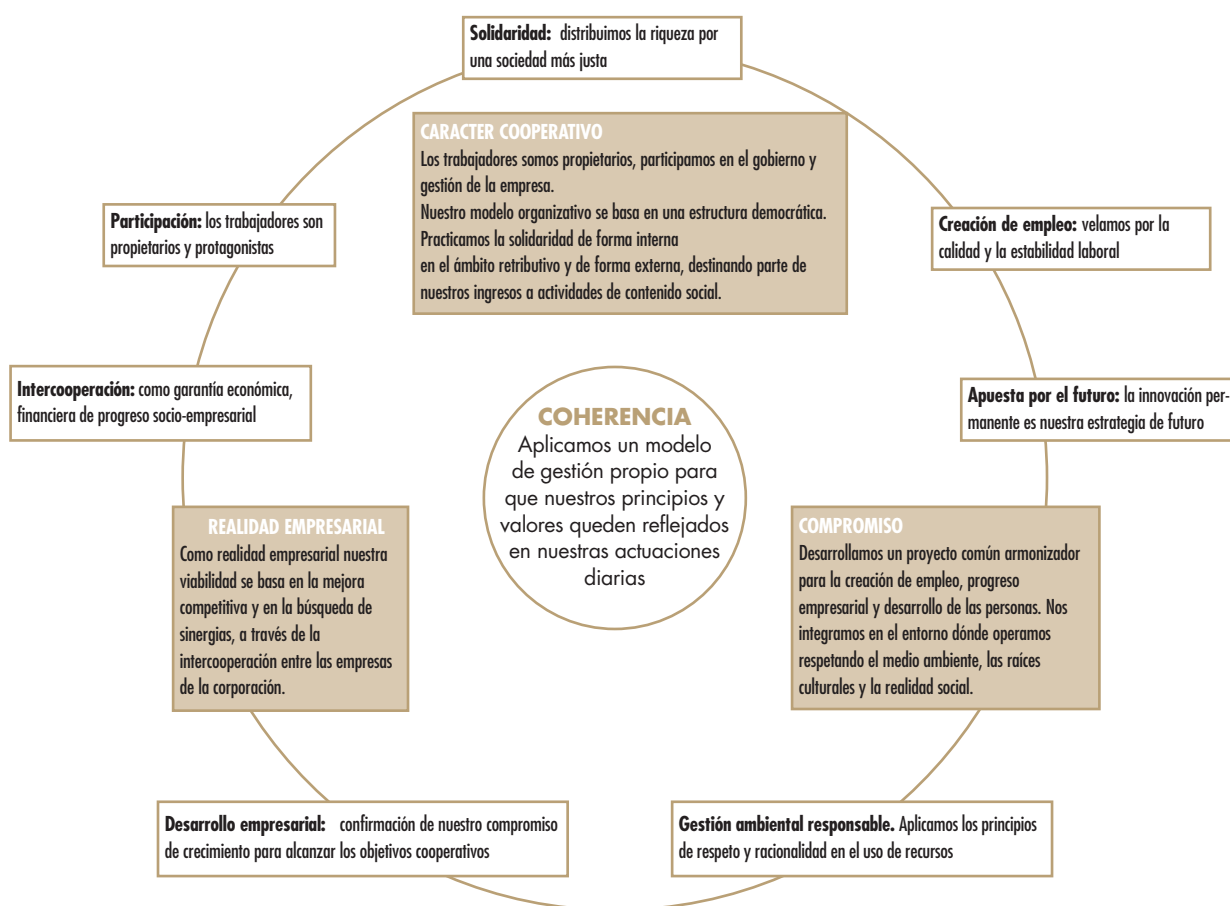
**Solidaridad:** distribuimos la riqueza por una sociedad más justa

CARACTER COOPERATIVO
Los trabajadores somos propietarios, participamos en el gobierno y gestión de la empresa.
Nuestro modelo organizativo se basa en una estructura democrática.
Practicamos la solidaridad de forma interna en el ámbito retributivo y de forma externa, destinando parte de nuestros ingresos a actividades de contenido social.

**Participación:** los trabajadores son propietarios y protagonistas

**Creación de empleo:** velamos por la calidad y la estabilidad laboral

**Intercooperación:** como garantía económica, financiera de progreso socio-empresarial

COHERENCIA
Aplicamos un modelo de gestión propio para que nuestros principios y valores queden reflejados en nuestras actuaciones diarias

**Apuesta por el futuro:** la innovación permanente es nuestra estrategia de futuro

REALIDAD EMPRESARIAL
Como realidad empresarial nuestra viabilidad se basa en la mejora competitiva y en la búsqueda de sinergias, a través de la intercooperación entre las empresas de la corporación.

COMPROMISO
Desarrollamos un proyecto común armonizador para la creación de empleo, progreso empresarial y desarrollo de las personas. Nos integramos en el entorno dónde operamos respetando el medio ambiente, las raíces culturales y la realidad social.

**Desarrollo empresarial:** confirmación de nuestro compromiso de crecimiento para alcanzar los objetivos cooperativos

**Gestión ambiental responsable.** Aplicamos los principios de respeto y racionalidad en el uso de recursos